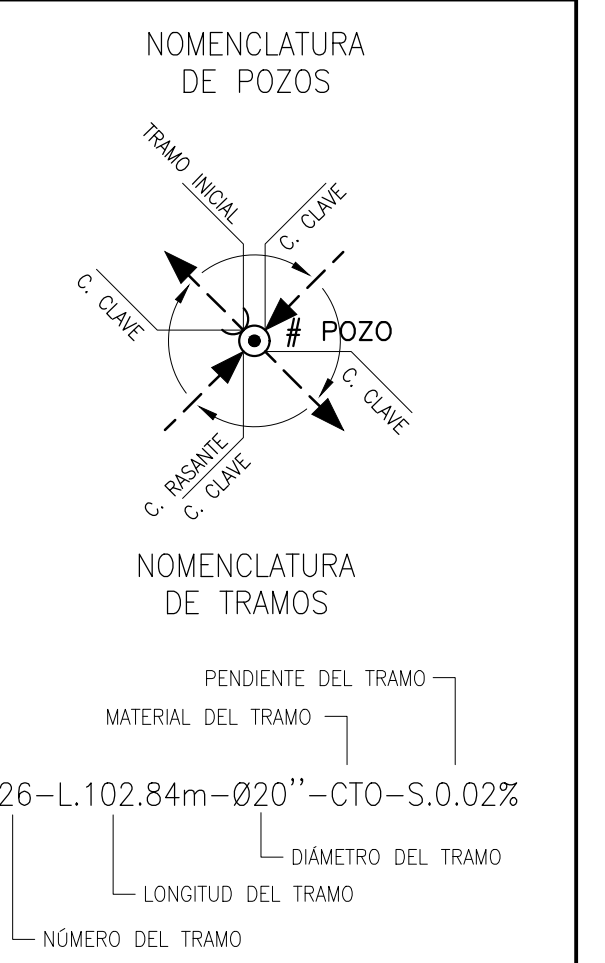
NOMENCLATURA
DE POZOS

TRAMO INICIAL

C. CLAVE

C. CLAVE

# POZO

C. CLAVE

C. RASANTE
C. CLAVE

NOMENCLATURA
DE TRAMOS

PENDIENTE DEL TRAMO

MATERIAL DEL TRAMO

26–L.102.84m–Ø20''–CTO–S.0.02%

DIÁMETRO DEL TRAMO

LONGITUD DEL TRAMO

NÚMERO DEL TRAMO